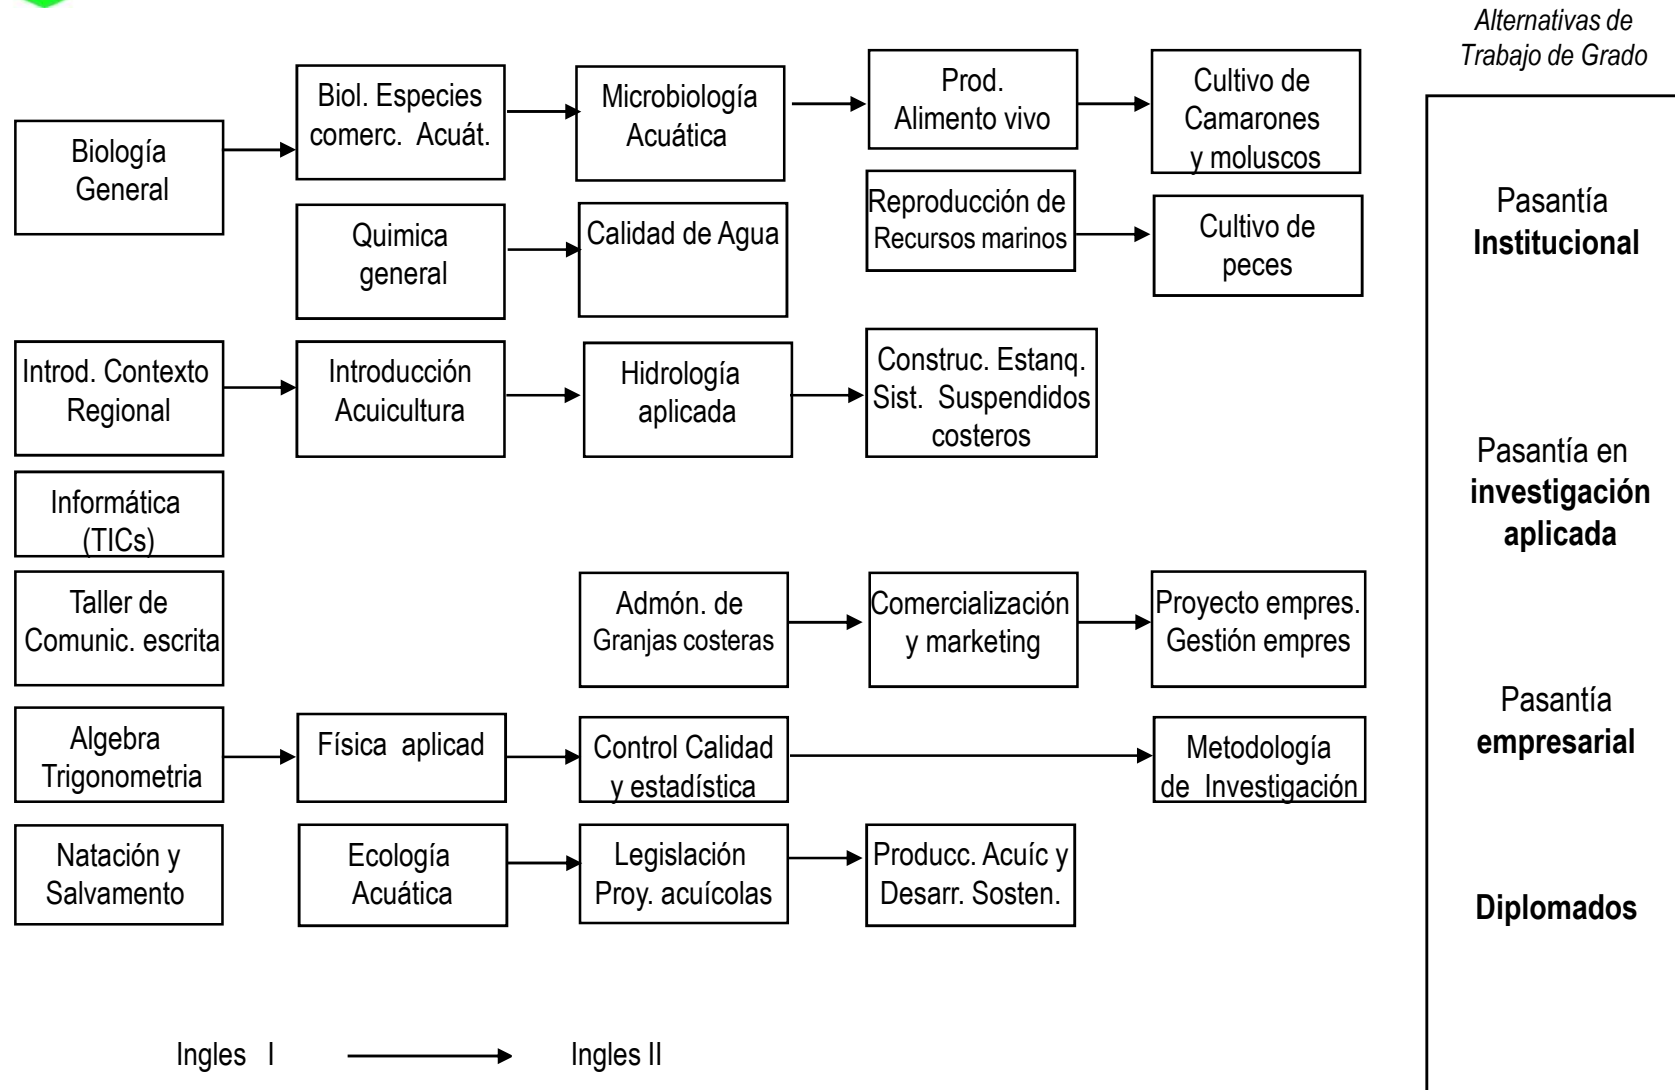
Alternativas de Trabajo de Grado

Biología General

Biol. Especies comerc. Acuát.

Microbiología Acuática

Prod. Alimento vivo

Cultivo de Camarones y moluscos

Quimica general

Calidad de Agua

Reproducción de Recursos marinos

Cultivo de peces

Introd. Contexto Regional

Introducción Acuicultura

Hidrología aplicada

Construc. Estanq. Sist. Suspendidos costeros

Informática (TICs)

Taller de Comunic. escrita

Admón. de Granjas costeras

Comercialización y marketing

Proyecto empres. Gestión empres

Algebra Trigonometria

Física aplicad

Control Calidad y estadística

Metodología de Investigación

Natación y Salvamento

Ecología Acuática

Legislación Proy. acuícolas

Producc. Acuíc y Desarr. Sosten.

Ingles I

Ingles II

Pasantía **Institucional**

Pasantía en **investigación aplicada**

Pasantía **empresarial**

**Diplomados**